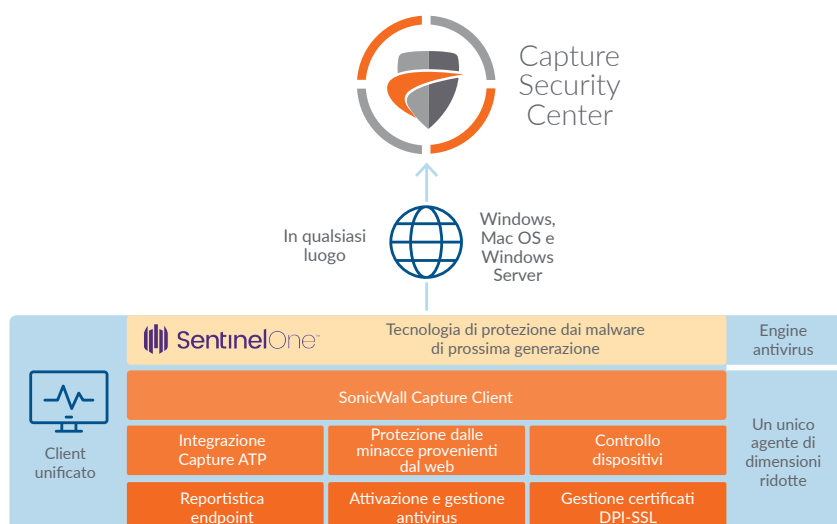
Capture Security Center

In qualsiasi luogo

Windows, Mac OS e Windows Server

SentinelOne

Tecnologia di protezione dai malware di prossima generazione

Engine antivirus

Client unificato

SonicWall Capture Client

Integrazione Capture ATP

Protezione dalle minacce provenienti dal web

Controllo dispositivi

Un unico agente di dimensioni ridotte

Reportistica endpoint

Attivazione e gestione antivirus

Gestione certificati DPI-SSL